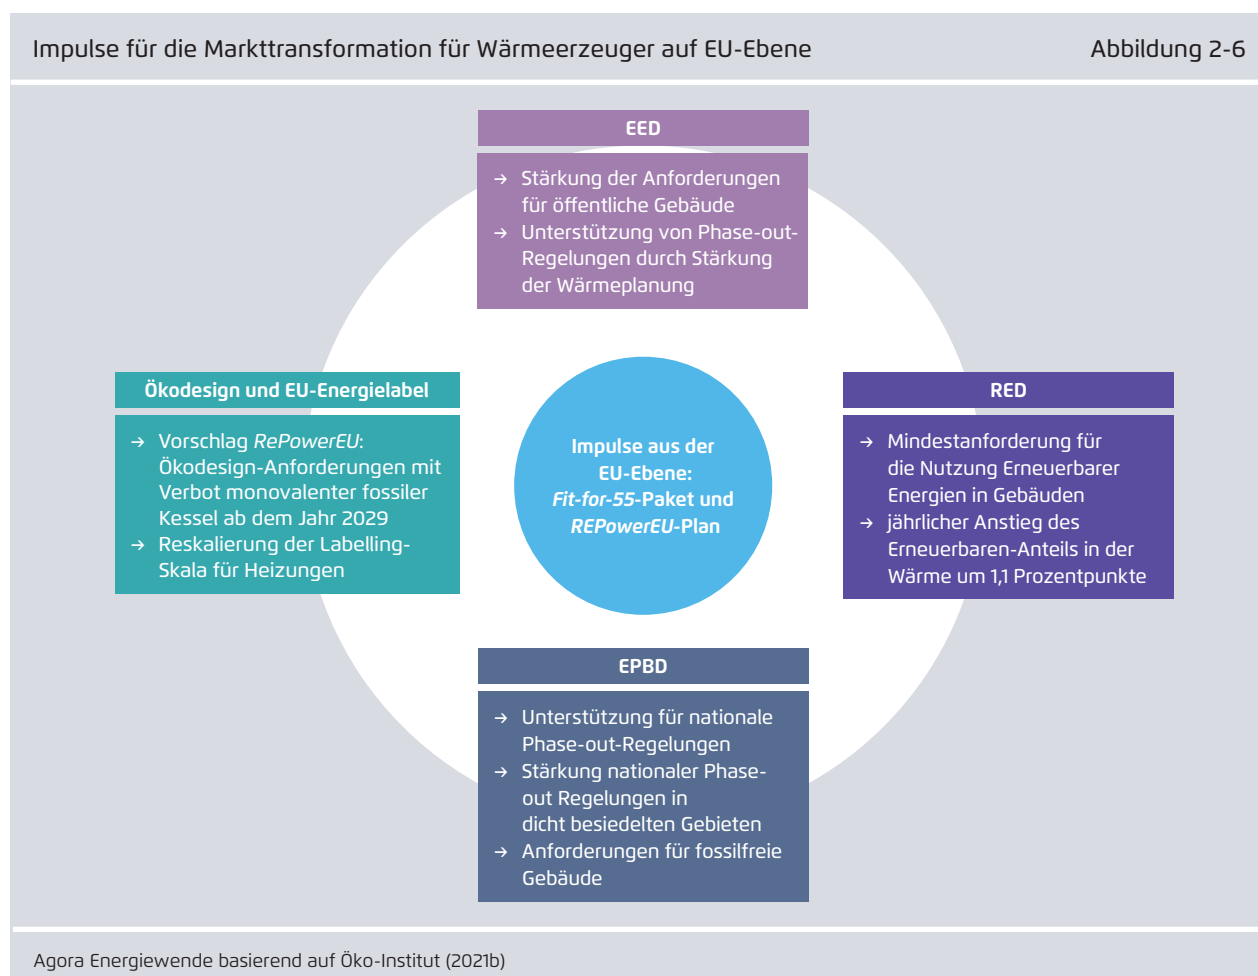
Impulse für die Markttransformation für Wärmeerzeuger auf EU-Ebene

Abbildung 2-6

EED

→ Stärkung der Anforderungen für öffentliche Gebäude
→ Unterstützung von Phase-out-Regelungen durch Stärkung der Wärmeplanung

Ökodesign und EU-Energielabel

→ Vorschlag *RePowerEU*: Ökodesign-Anforderungen mit Verbot monovalenter fossiler Kessel ab dem Jahr 2029
→ Reskalierung der Labelling-Skala für Heizungen

Impulse aus der EU-Ebene: *Fit-for-55*-Paket und *REPowerEU*-Plan

RED

→ Mindestanforderung für die Nutzung Erneuerbarer Energien in Gebäuden
→ jährlicher Anstieg des Erneuerbaren-Anteils in der Wärme um 1,1 Prozentpunkte

EPBD

→ Unterstützung für nationale Phase-out-Regelungen
→ Stärkung nationaler Phase-out Regelungen in dicht besiedelten Gebieten
→ Anforderungen für fossilfreie Gebäude

Agora Energiewende basierend auf Öko-Institut (2021b)